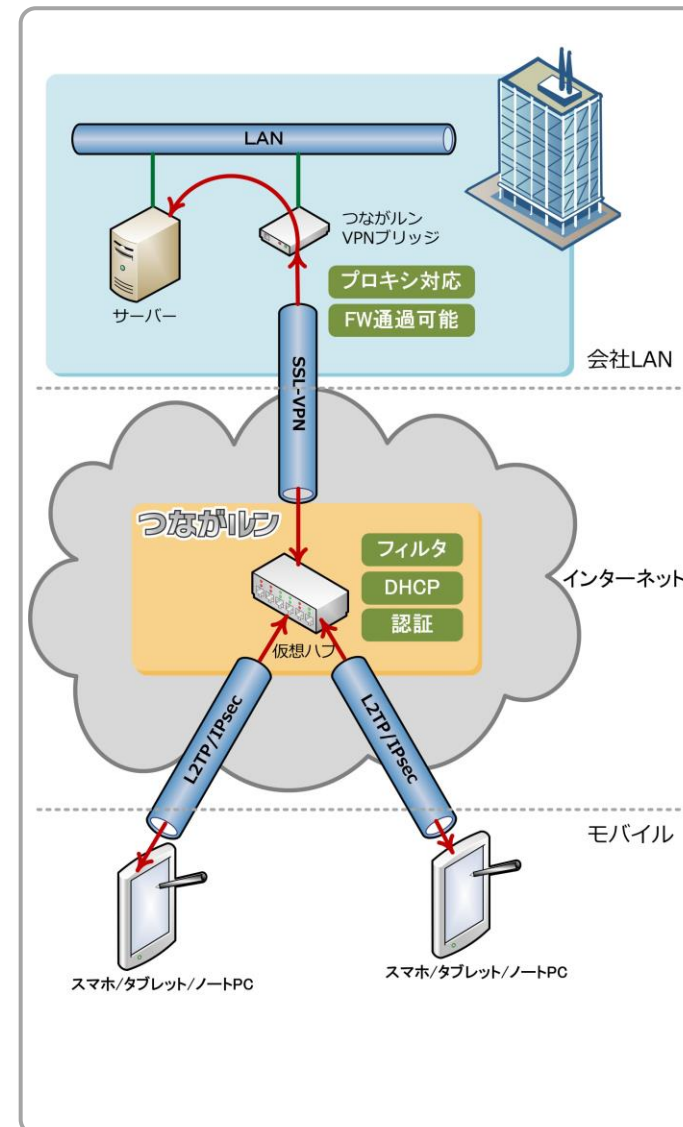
LAN

つながルン
VPNブリッジ

サーバー

プロキシ対応
FW通過可能

会社LAN

SSL-VPN

つながルン

フィルタ
DHCP
認証

仮想ハブ

インターネット

L2TP/IPsec

L2TP/IPsec

モバイル

スマホ/タブレット/ノートPC

スマホ/タブレット/ノートPC